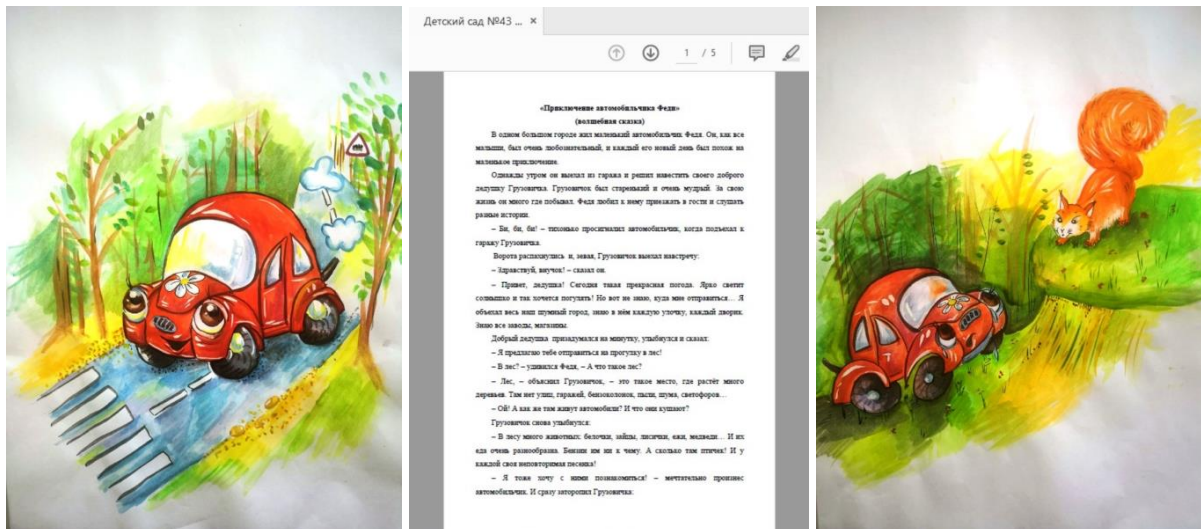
Детский сад №43 ... ×

1 / 5

«Приключение автомобильчика Феди»
(волшебная сказка)

В одном большом городе жил маленький автомобильчик Федя. Он, как все малыши, был очень любознательный, и каждый его новый день был похож на маленькое приключение.

Однажды утром он выехал из гаража и решил навестить своего доброго дедушку Грузовичка. Грузовичок был старенький и очень мудрый. За свою жизнь он много где побывал. Федя любил к нему приезжать в гости и слушать разные истории.

– Би, би, би! – тихонько просигналил автомобильчик, когда подъехал к гаражу Грузовичка.

Ворота распахнулись и, зевая, Грузовичок выехал навстречу:

– Здравствуй, внучок! – сказал он.

– Привет, дедушка! Сегодня такая прекрасная погода. Ярко светит солнышко и так хочется погулять! Но вот не знаю, куда мне отправиться… Я объехал весь наш шумный город, знаю в нём каждую улочку, каждый дворик. Знаю все заводы, магазины.

Добрый дедушка призадумался на минутку, улыбнулся и сказал:

– Я предлагаю тебе отправиться на прогулку в лес!

– В лес? – удивился Федя. – А что такое лес?

– Лес, – объяснил Грузовичок, – это такое место, где растёт много деревьев. Там нет улиц, гаражей, бензоколонок, пыли, шума, светофоров…

– Ой! А как же там живут автомобили? И что они кушают?

Грузовичок снова улыбнулся:

– В лесу много животных: белочки, зайцы, лисички, ежи, медведи… И их еда очень разнообразна. Бензин им ни к чему. А сколько там птичек! И у каждой своя неповторимая песенка!

– Я тоже хочу с ними познакомиться! – мечтательно произнес автомобильчик. И сразу заторопил Грузовичка: